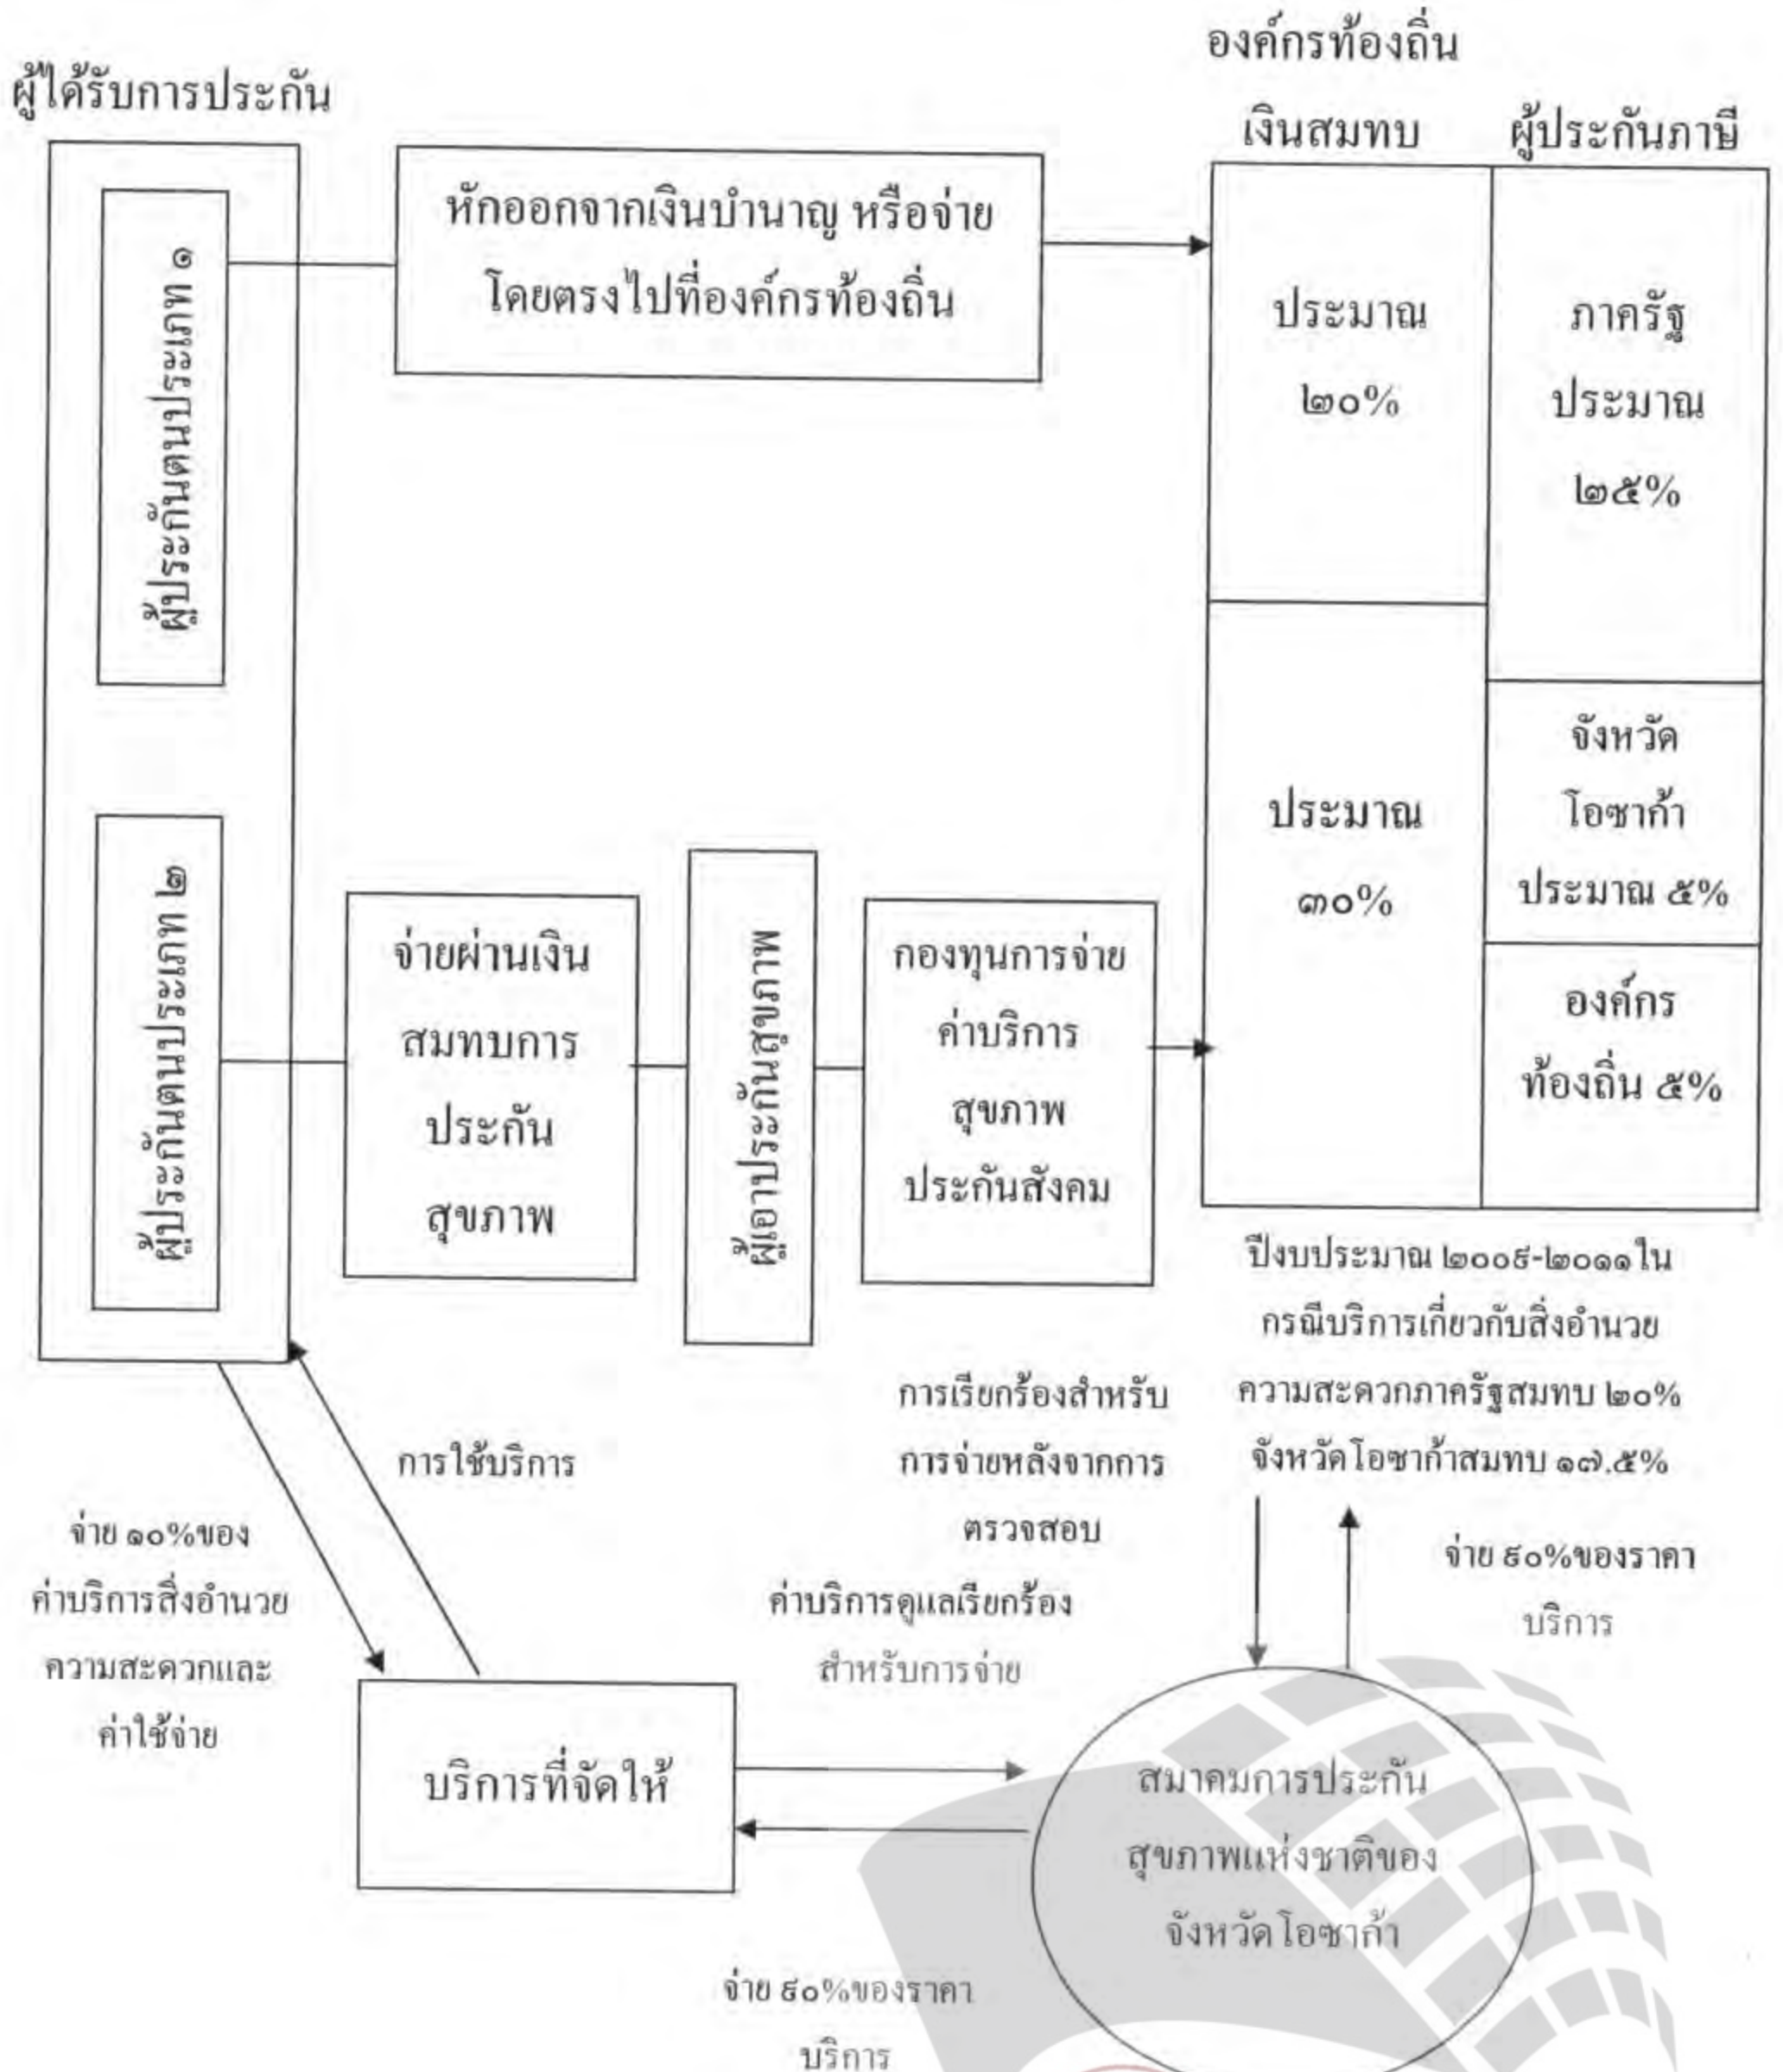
ผู้ได้รับการประกัน

องค์กรท้องถิ่น

เงินสมทบ

ผู้ประกันภาษี

ผู้ประกันตนประเภท ๑

หักออกจากเงินบำนาญ หรือจ่ายโดยตรงไปที่องค์กรท้องถิ่น

ประมาณ ๒๐%

ภาครัฐ ประมาณ ๒๕%

ประมาณ ๓๐%

จังหวัด โอซาก้า ประมาณ ๕%

องค์กร ท้องถิ่น ๕%

ผู้ประกันตนประเภท ๒

จ่ายผ่านเงินสมทบการประกันสุขภาพ

ผู้เอาประกันสังคม

กองทุนการจ่ายค่าบริการสุขภาพประกันสังคม

ปีงบประมาณ ๒๐๐๙-๒๐๑๑ในกรณีบริการเกี่ยวกับสิ่งอำนวยความสะดวกภาครัฐสมทบ ๒๐% จังหวัดโอซาก้าสมทบ ๑๗.๕%

การใช้บริการ

การเรียกร้องสำหรับการจ่ายหลังจากการตรวจสอบ

ค่าบริการดูแลเรียกร้องสำหรับการจ่าย

จ่าย ๙๐%ของราคาบริการ

จ่าย ๑๐%ของค่าบริการสิ่งอำนวยความสะดวกและค่าใช้จ่าย

บริการที่จัดให้

สมาคมการประกันสุขภาพแห่งชาติของจังหวัด โอซาก้า

จ่าย ๙๐%ของราคาบริการ